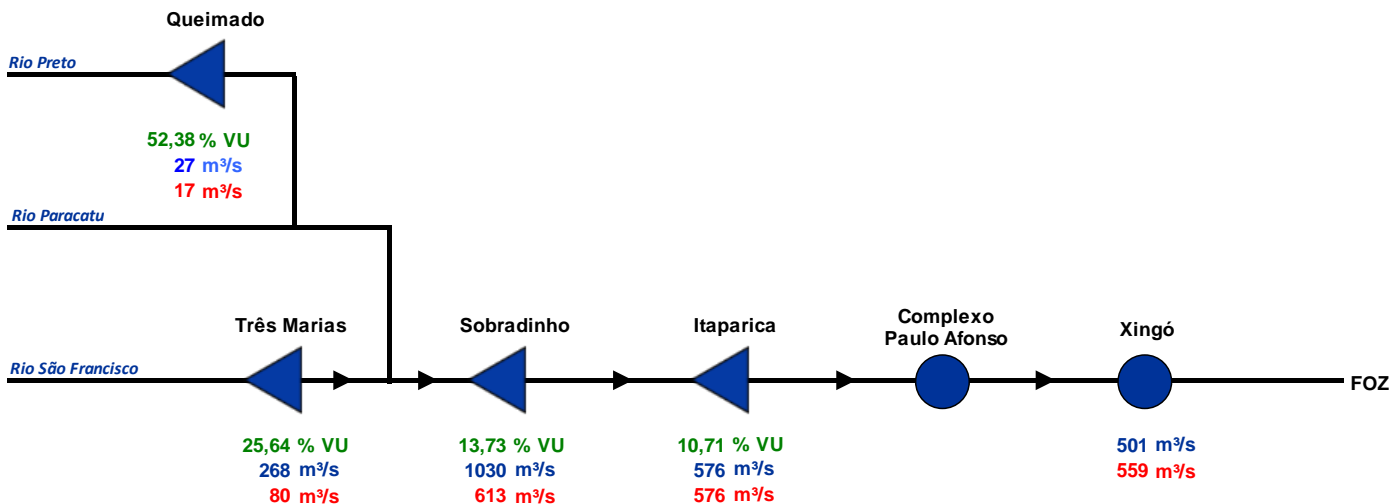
Queimado

Rio Preto

52,38 % VU
27 m³/s
17 m³/s

Rio Paracatu

Três Marias

Sobradinho

Itaparica

Complexo Paulo Afonso

Xingó

Rio São Francisco

FOZ

25,64 % VU
268 m³/s
80 m³/s

13,73 % VU
1030 m³/s
613 m³/s

10,71 % VU
576 m³/s
576 m³/s

501 m³/s
559 m³/s